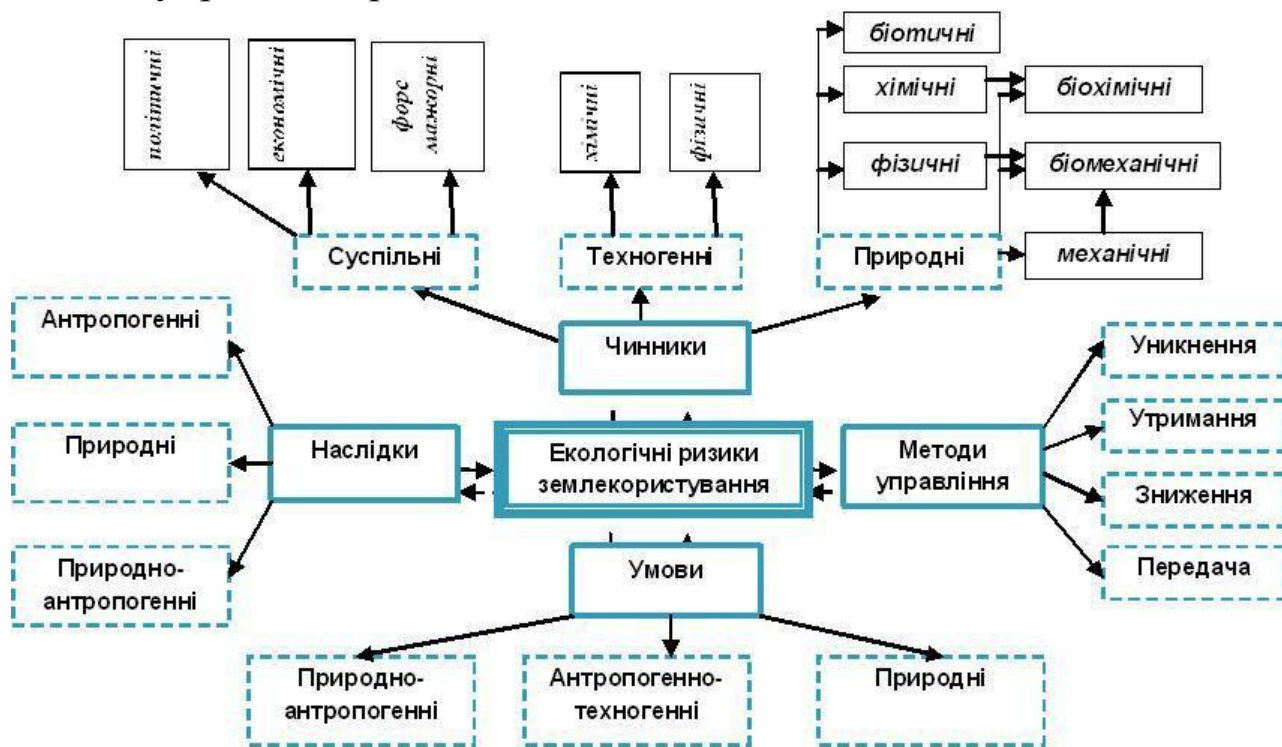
політичні

економічні

форс мажорні

хімічні

фізичні

біотичні

хімічні

біохімічні

фізичні

біомеханічні

Суспільні

Техногенні

Природні

механічні

Антропогенні

Чинники

Уникнення

Утримання

Природні

Наслідки

Екологічні ризики землекористування

Методи управління

Зниження

Природно-антропогенні

Умови

Передача

Природно-антропогенні

Антропогенно-техногенні

Природні